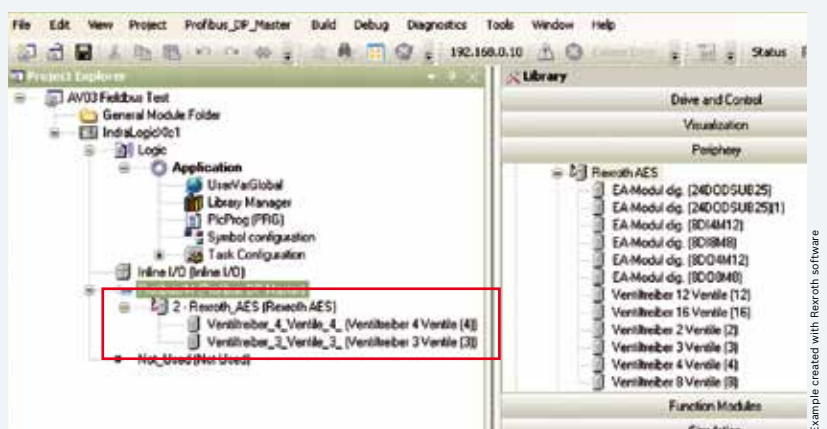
File Edit View Project Profibus_DP_Master Build Debug Diagnostics Tools Window Help

192.168.0.10 Status

Project Explorer

AV03 Fieldbus Test
General Module Folder
IndraLogic00c1
Logic
Application
UserVarGlobal
Library Manager
PlcProg (PRG)
Symbol configuration
Task Configuration
Inline I/O (Inline I/O)
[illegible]
2 - Rexroth_AES (Rexroth AES)
Ventiltreiber_4_Ventile_4_ (Ventiltreiber 4 Ventile (4))
Ventiltreiber_3_Ventile_3_ (Ventiltreiber 3 Ventile (3))
Not_Used (Not Used)

Library
Drive and Control
Visualization
Periphery
Rexroth AES
EA-Modul dig. (24DDSUB25)
EA-Modul dig. (24DDSUB25)(1)
EA-Modul dig. (8DI4M12)
EA-Modul dig. (8DI8M8)
EA-Modul dig. (8DO4M12)
EA-Modul dig. (8DO8M8)
Ventiltreiber 12 Ventile (12)
Ventiltreiber 16 Ventile (16)
Ventiltreiber 2 Ventile (2)
Ventiltreiber 3 Ventile (3)
Ventiltreiber 4 Ventile (4)
Ventiltreiber 8 Ventile (8)
Function Modules
Simulation

Example created with Rexroth software